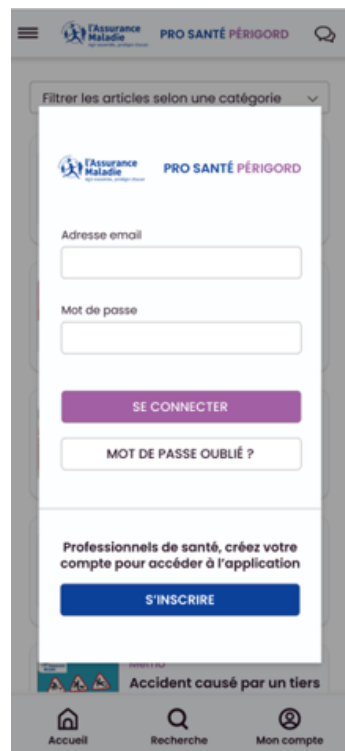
l'Assurance Maladie

PRO SANTÉ PÉRIGORD

Filtrer les articles selon une catégorie

l'Assurance Maladie

PRO SANTÉ PÉRIGORD

Adresse email

Mot de passe

SE CONNECTER

MOT DE PASSE OUBLIÉ ?

Professionnels de santé, créez votre compte pour accéder à l'application

S'INSCRIRE

Mémo

Accident causé par un tiers

Accueil

Recherche

Mon compte